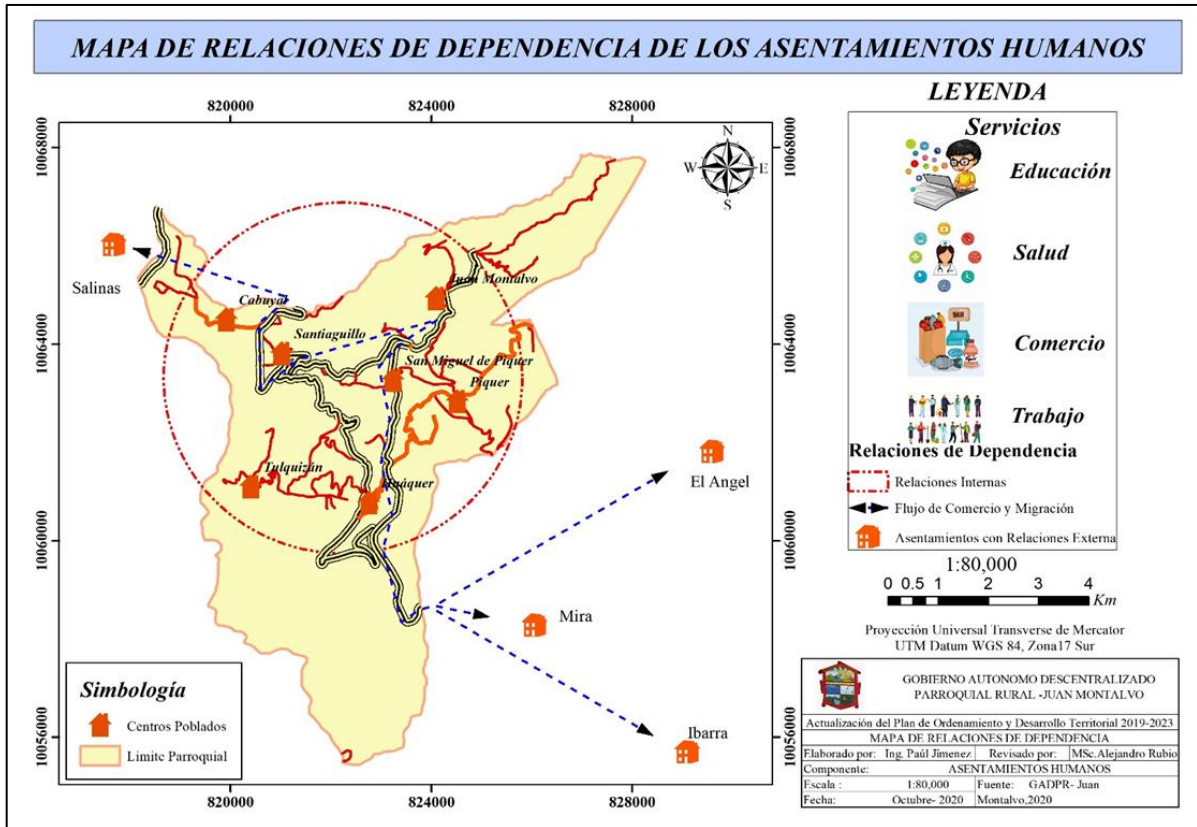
MAPA DE RELACIONES DE DEPENDENCIA DE LOS ASENTAMIENTOS HUMANOS

820000
824000
828000
10068000
10064000
10060000
10056000

N
W
E
S

Salinas
Cabuyal
Juan Montalvo
Santiaguillo
San Miguel de Piquer
Piquer
Tulquizán
Guáquer
El Angel
Mira
Ibarra

Simbología
Centros Poblados
Limite Parroquial

LEYENDA
Servicios
Educación
Salud
Comercio
Trabajo

Relaciones de Dependencia
Relaciones Internas
Flujo de Comercio y Migración
Asentamientos con Relaciones Externa

1:80,000
0 0.5 1 2 3 4
Km

Proyección Universal Transverse de Mercator
UTM Datum WGS 84, Zona17 Sur

GOBIERNO AUTONOMO DESCENTRALIZADO
PARROQUIAL RURAL -JUAN MONTALVO

| Actualización del Plan de Ordenamiento y Desarrollo Territorial 2019-2023 | | | |
|---|---|---|---|
| MAPA DE RELACIONES DE DEPENDENCIA | | | |
| Elaborado por: | Ing. Paúl Jimenez | Revisado por: | MSc.Alejandro Rubio |
| Componente: | ASENTAMIENTOS HUMANOS | | |
| Escala : | 1:80,000 | Fuente: | GADPR- Juan |
| Fecha: | Octubre- 2020 | Montalvo,2020 | |